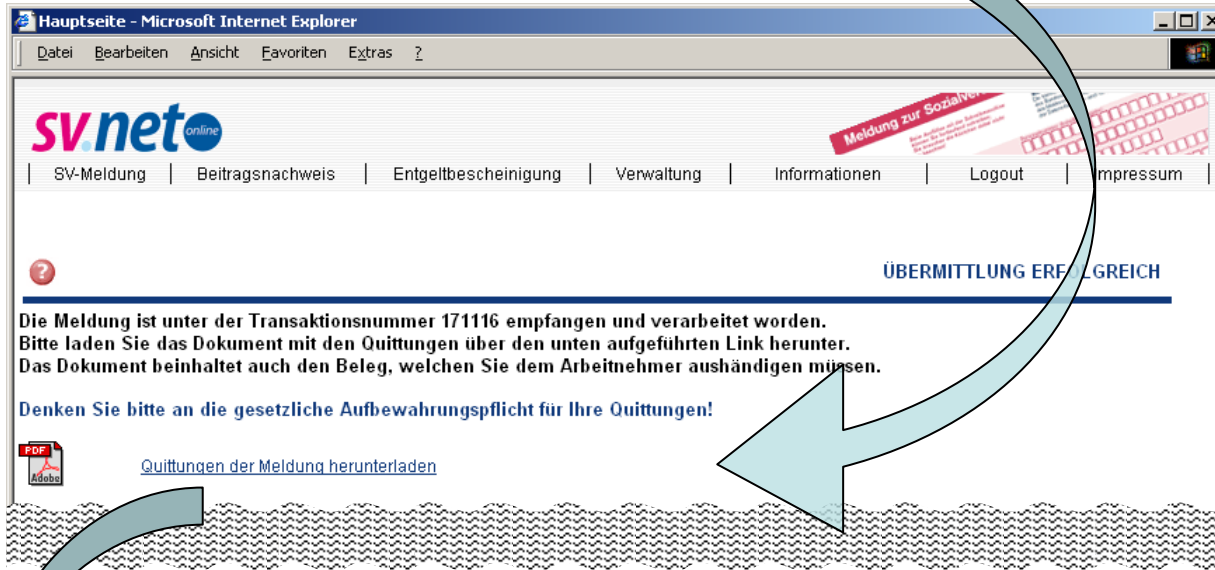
Hauptseite - Microsoft Internet Explorer

Datei Bearbeiten Ansicht Favoriten Extras ?

sv.net online

Meldung zur Sozialve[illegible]

| SV-Meldung | Beitragsnachweis | Entgeltbescheinigung | Verwaltung | Informationen | Logout | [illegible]mpressum |

ÜBERMITTLUNG ERFOLGREICH

Die Meldung ist unter der Transaktionsnummer 171116 empfangen und verarbeitet worden.
Bitte laden Sie das Dokument mit den Quittungen über den unten aufgeführten Link herunter.
Das Dokument beinhaltet auch den Beleg, welchen Sie dem Arbeitnehmer aushändigen müssen.

Denken Sie bitte an die gesetzliche Aufbewahrungspflicht für Ihre Quittungen!

PDF Adobe

Quittungen der Meldung herunterladen